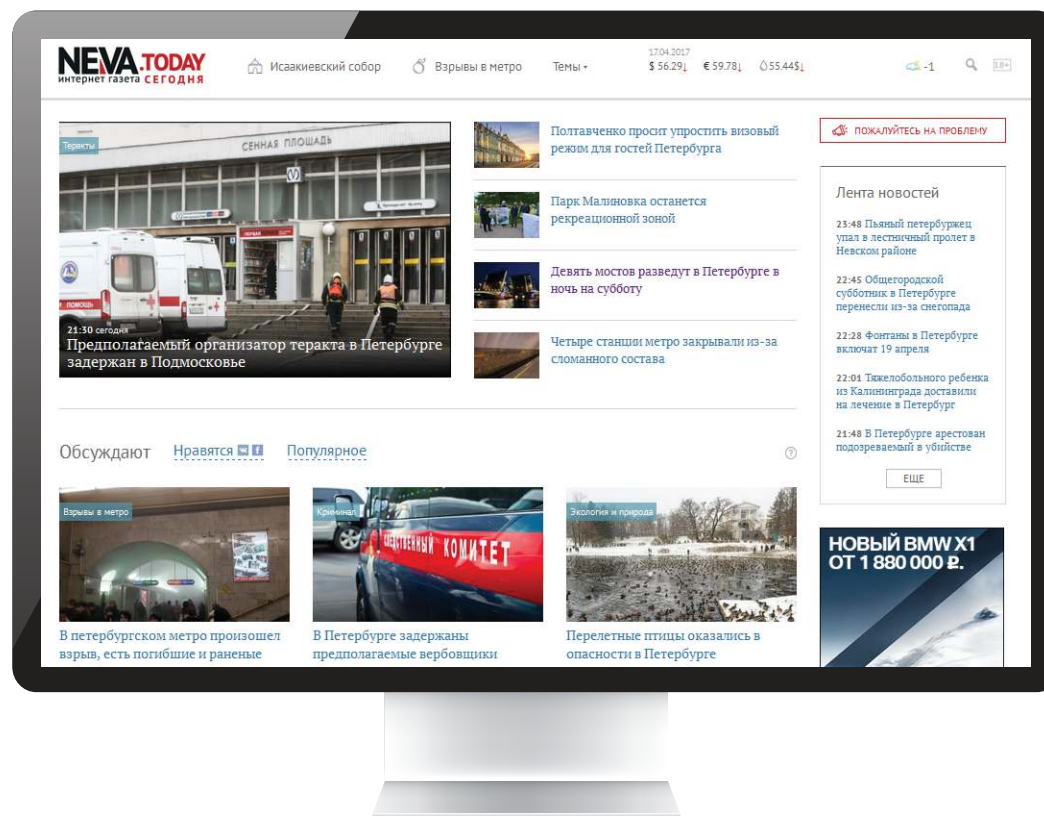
NEVA.TODAY
интернет газета СЕГОДНЯ

Исаакиевский собор Взрывы в метро Темы

17.04.2017
$ 56.29↓ € 59.78↓ 55.44$↓

-1 18+

Теракты
СЕННАЯ ПЛОЩАДЬ
ПОМОЩЬ
21:30 сегодня
Предполагаемый организатор теракта в Петербурге задержан в Подмосковье

Полтавченко просит упростить визовый режим для гостей Петербурга

Парк Малиновка останется рекреационной зоной

Девять мостов разведут в Петербурге в ночь на субботу

Четыре станции метро закрывали из-за сломанного состава

ПОЖАЛУЙТЕСЬ НА ПРОБЛЕМУ

Лента новостей

23:48 Пьяный петербуржец упал в лестничный пролет в Невском районе

22:45 Общегородской субботник в Петербурге перенесли из-за снегопада

22:28 Фонтаны в Петербурге включат 19 апреля

22:01 Тяжелобольного ребенка из Калининграда доставили на лечение в Петербург

21:48 В Петербурге арестован подозреваемый в убийстве

ЕЩЕ

Обсуждают Нравятся Популярное

Взрывы в метро
В петербургском метро произошел взрыв, есть погибшие и раненые

Криминал
СЛЕДСТВЕННЫЙ КОМИТЕТ
В Петербурге задержаны предполагаемые вербовщики

Экология и природа
Перелетные птицы оказались в опасности в Петербурге

НОВЫЙ BMW X1
ОТ 1 880 000 ₽.